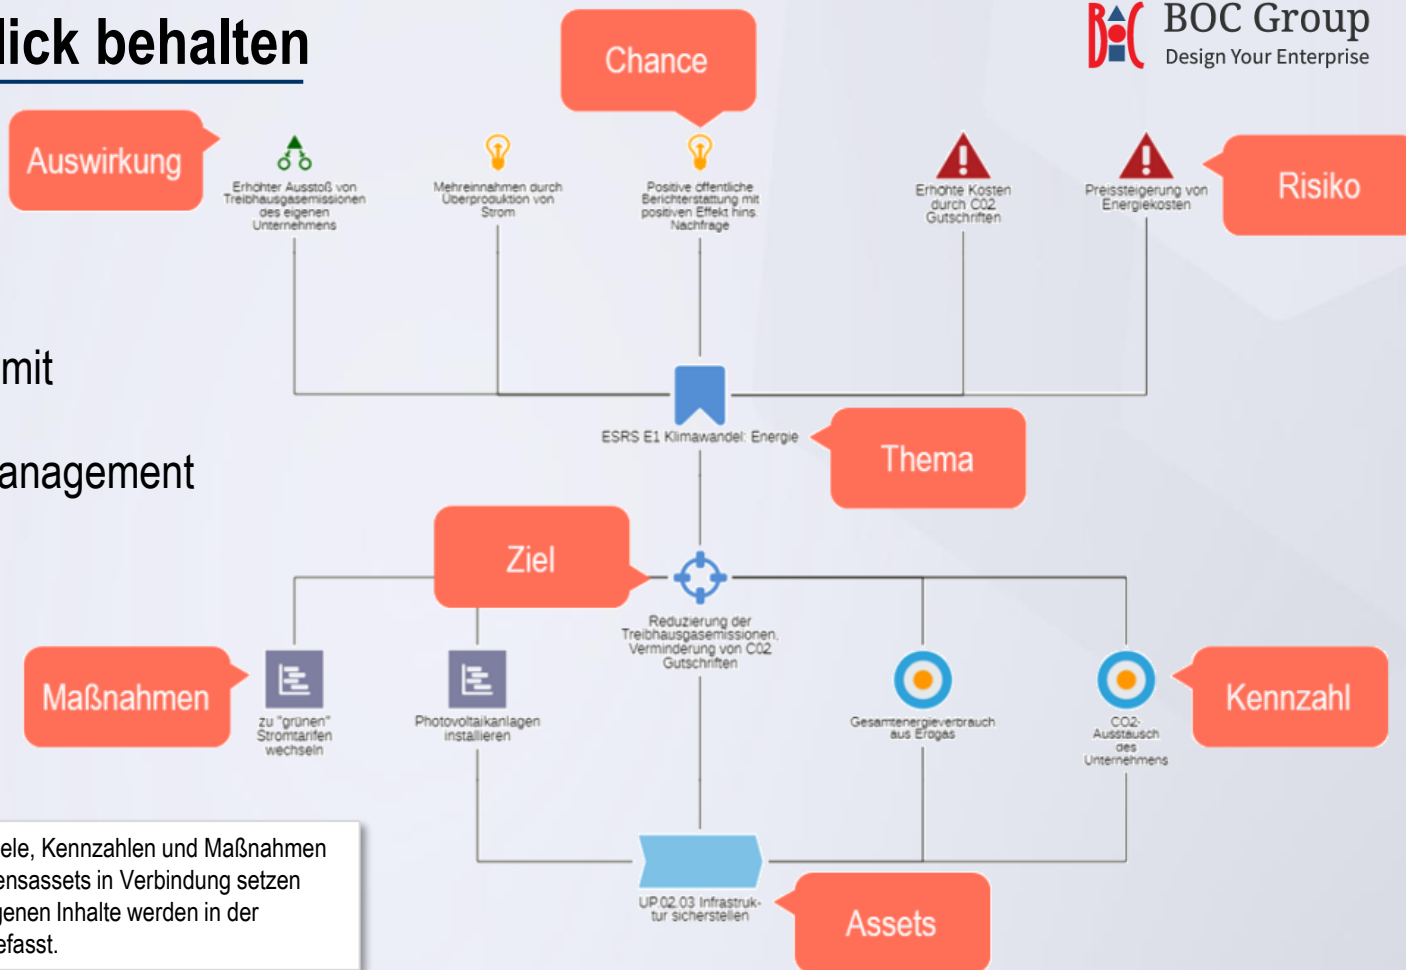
lick behalten

BOC Group
Design Your Enterprise

Chance

Auswirkung

Erhöhter Ausstoß von Treibhausgasemissionen des eigenen Unternehmens

Mehreinnahmen durch Überproduktion von Strom

Positive öffentliche Berichterstattung mit positiven Effekt hins. Nachfrage

Erhöhte Kosten durch C02 Gutschriften

Preissteigerung von Energiekosten

Risiko

mit

anagement

ESRS E1 Klimawandel: Energie

Thema

Ziel

Reduzierung der Treibhausgasemissionen, Verminderung von C02 Gutschriften

Maßnahmen

zu "grünen" Stromtarifen wechseln

Photovoltaikanlagen installieren

Gesamtenergieverbrauch aus Erdgas

CO2-Ausstausch des Unternehmens

Kennzahl

ele, Kennzahlen und Maßnahmen ensassets in Verbindung setzen genen Inhalte werden in der efasst.

UP.02.03 Infrastruktur sicherstellen

Assets